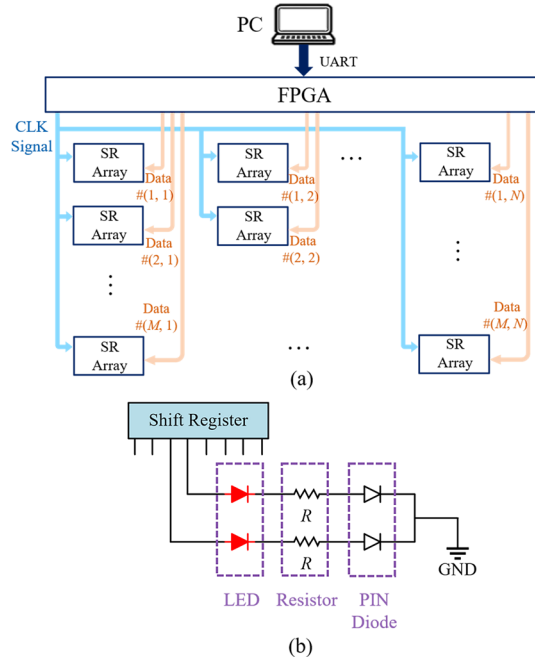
PC

UART

FPGA

CLK Signal

SR Array

Data #(1, 1)

SR Array

Data #(2, 1)

⋮

Data #(M, 1)

SR Array

SR Array

Data #(1, 2)

SR Array

Data #(2, 2)

⋯

⋯

SR Array

Data #(1, N)

⋮

Data #(M, N)

SR Array

(a)

Shift Register

R

R

GND

LED

Resistor

PIN Diode

(b)